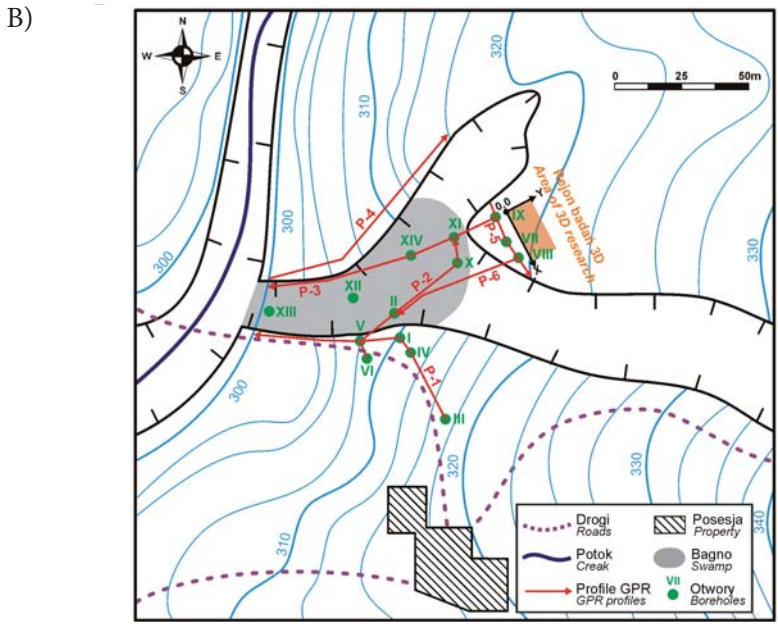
B)

N
W E
S

0 25 50m

320
310
300
300
300
330
320
330
340
310

Rejon badań 3D
Area of 3D research

0,0
Y
X

P-4
P-3
P-5
P-2
P-6
P-1

XI
XIV
IX
VII
VIII
X
XII
II
XIII
V
I
VI
IV
III

Drogi
Roads
Posesja
Property
Potok
Creak
Bagno
Swamp
Profile GPR
GPR profiles
VII
Otwory
Boreholes